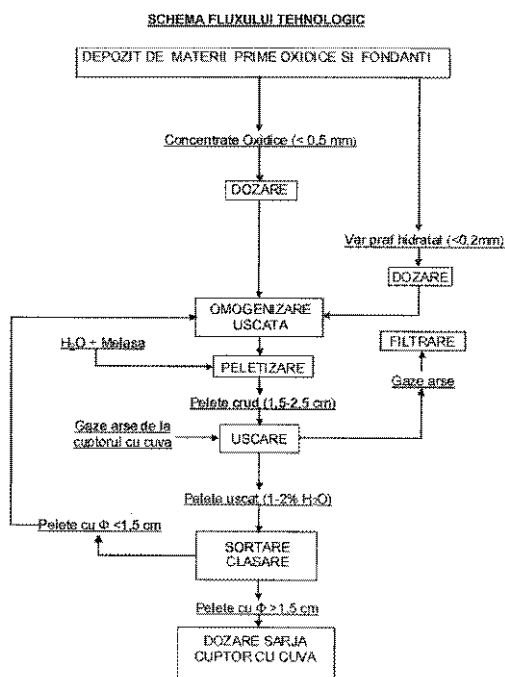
SCHEMA FLUXULUI TEHNOLOGIC

DEPOZIT DE MATERII PRIME OXIDICE SI FONDANTI

Concentrate Oxidice (< 0,5 mm)

DOZARE

Var praf hidratat (<0,2mm)

DOZARE

OMOGENIZARE USCATA

$H_2O$ + Melasa

PELETIZARE

FILTRARE

Gaze arse

Pelete crud (1,5-2,5 cm)

Gaze arse de la cuptorul cu cuva

USCARE

Pelete uscat (1-2% $H_2O$)

Pelete cu Φ <1,5 cm

SORTARE CLASARE

Pelete cu Φ > 1,5 cm

DOZARE SARJA CUPTOR CU CUVA